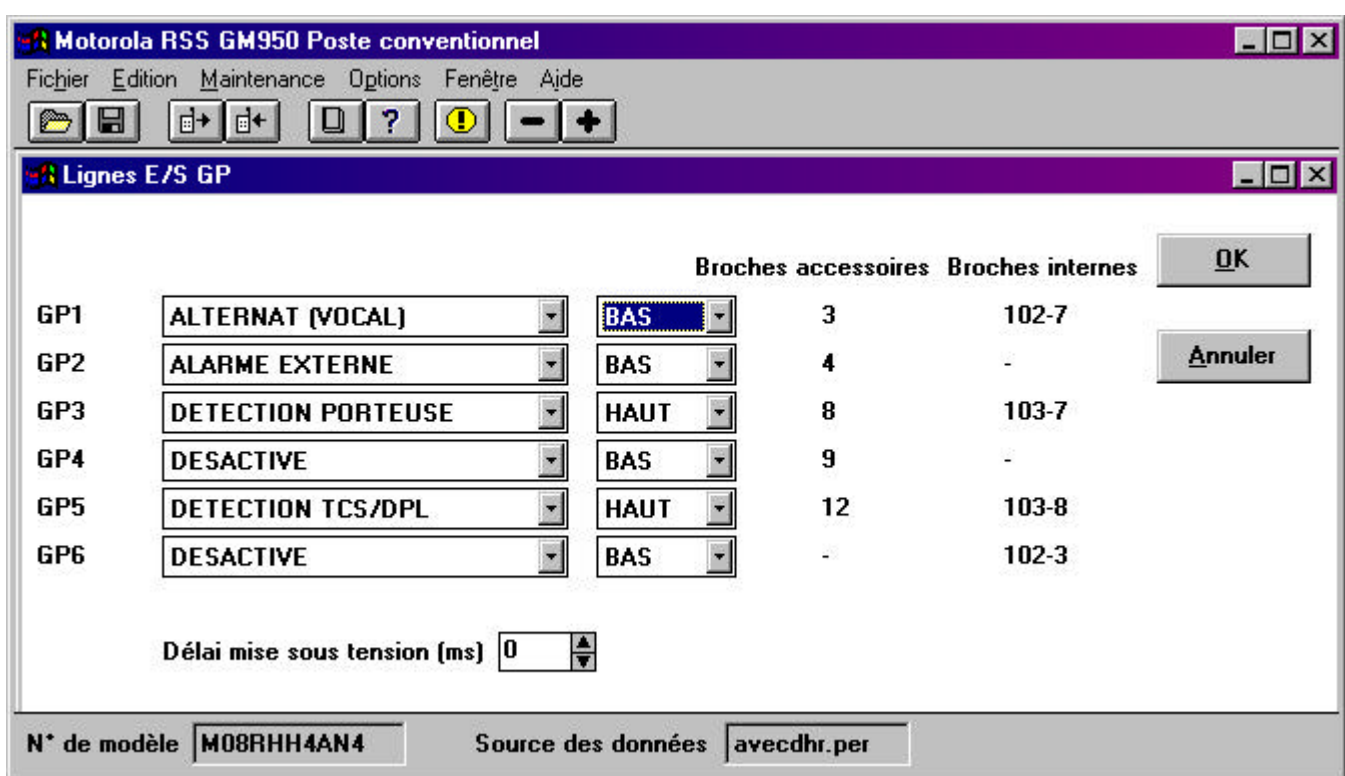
Motorola RSS GM950 Poste conventionnel

Fichier Edition Maintenance Options Fenêtre Aide

Lignes E/S GP

Broches accessoires Broches internes

OK

Annuler

| | | | Broches accessoires | Broches internes |
|---|---|---|---|---|
| GP1 | ALTERNAT (VOCAL) | BAS | 3 | 102-7 |
| GP2 | ALARME EXTERNE | BAS | 4 | - |
| GP3 | DETECTION PORTEUSE | HAUT | 8 | 103-7 |
| GP4 | DESACTIVE | BAS | 9 | - |
| GP5 | DETECTION TCS/DPL | HAUT | 12 | 103-8 |
| GP6 | DESACTIVE | BAS | - | 102-3 |

Délai mise sous tension (ms) 0

N° de modèle M08RHH4AN4 Source des données avecdhr.per